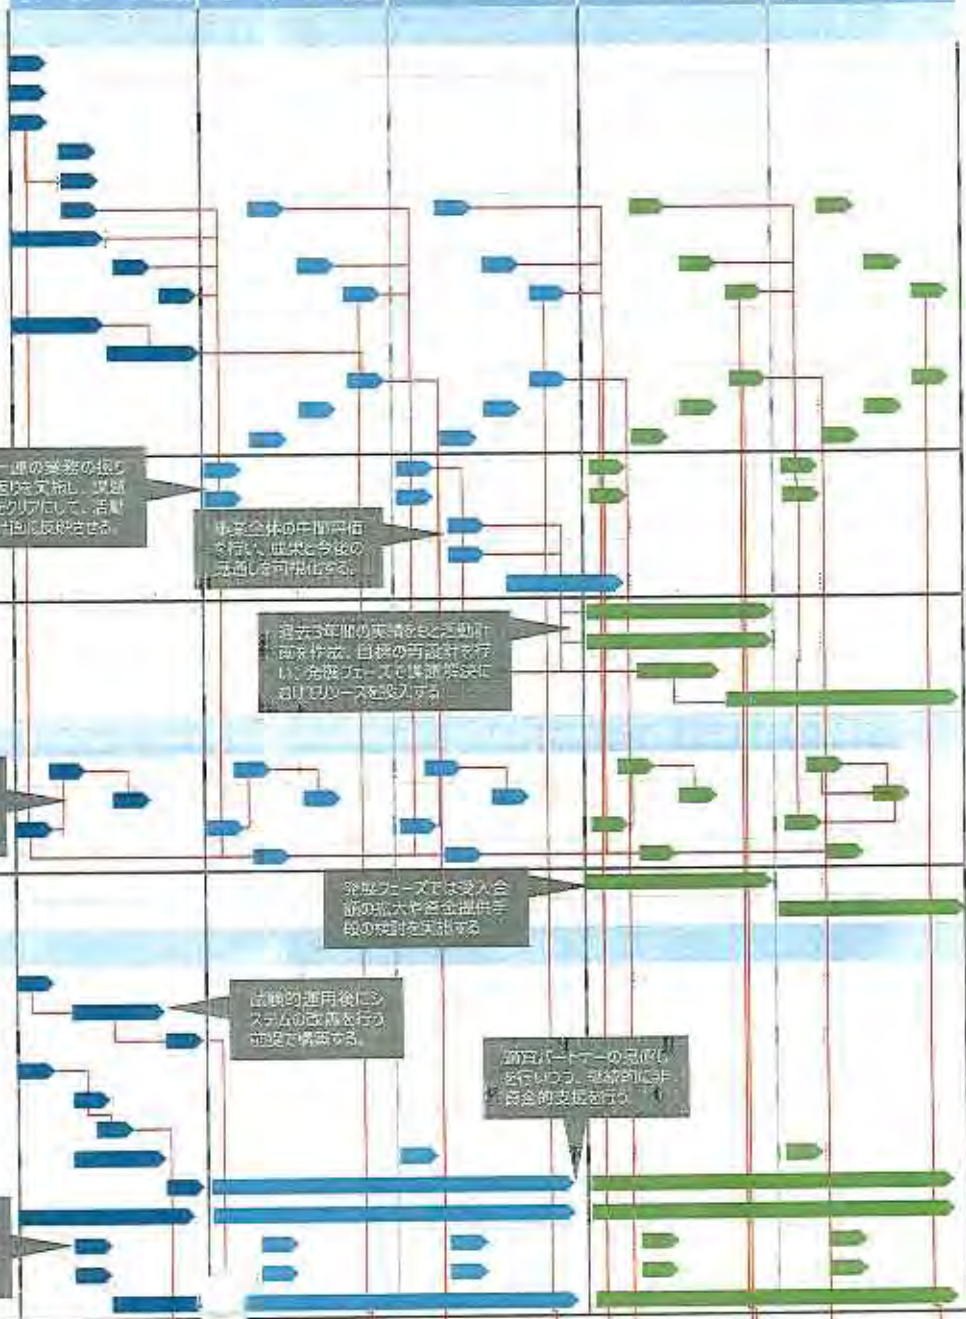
一連の業務の振り返りを実施し、課題をクリアにして、活動計画に反映させる。

事業全体の中間評価を行い、成果と今後の見通しを可視化する。

過去3年間の実績をもと活動計画を評価、目標の再設計を行い、発展フェーズで課題解決におけるリソースを投入する。

発展フェーズでは受入会議の拡大や資金提供手段の検討を実施する

試験的運用後にシステムの改善を行う前提で構築する。

新言パートナーの見極めを行いつつ、継続的に非資金的支援を行う。